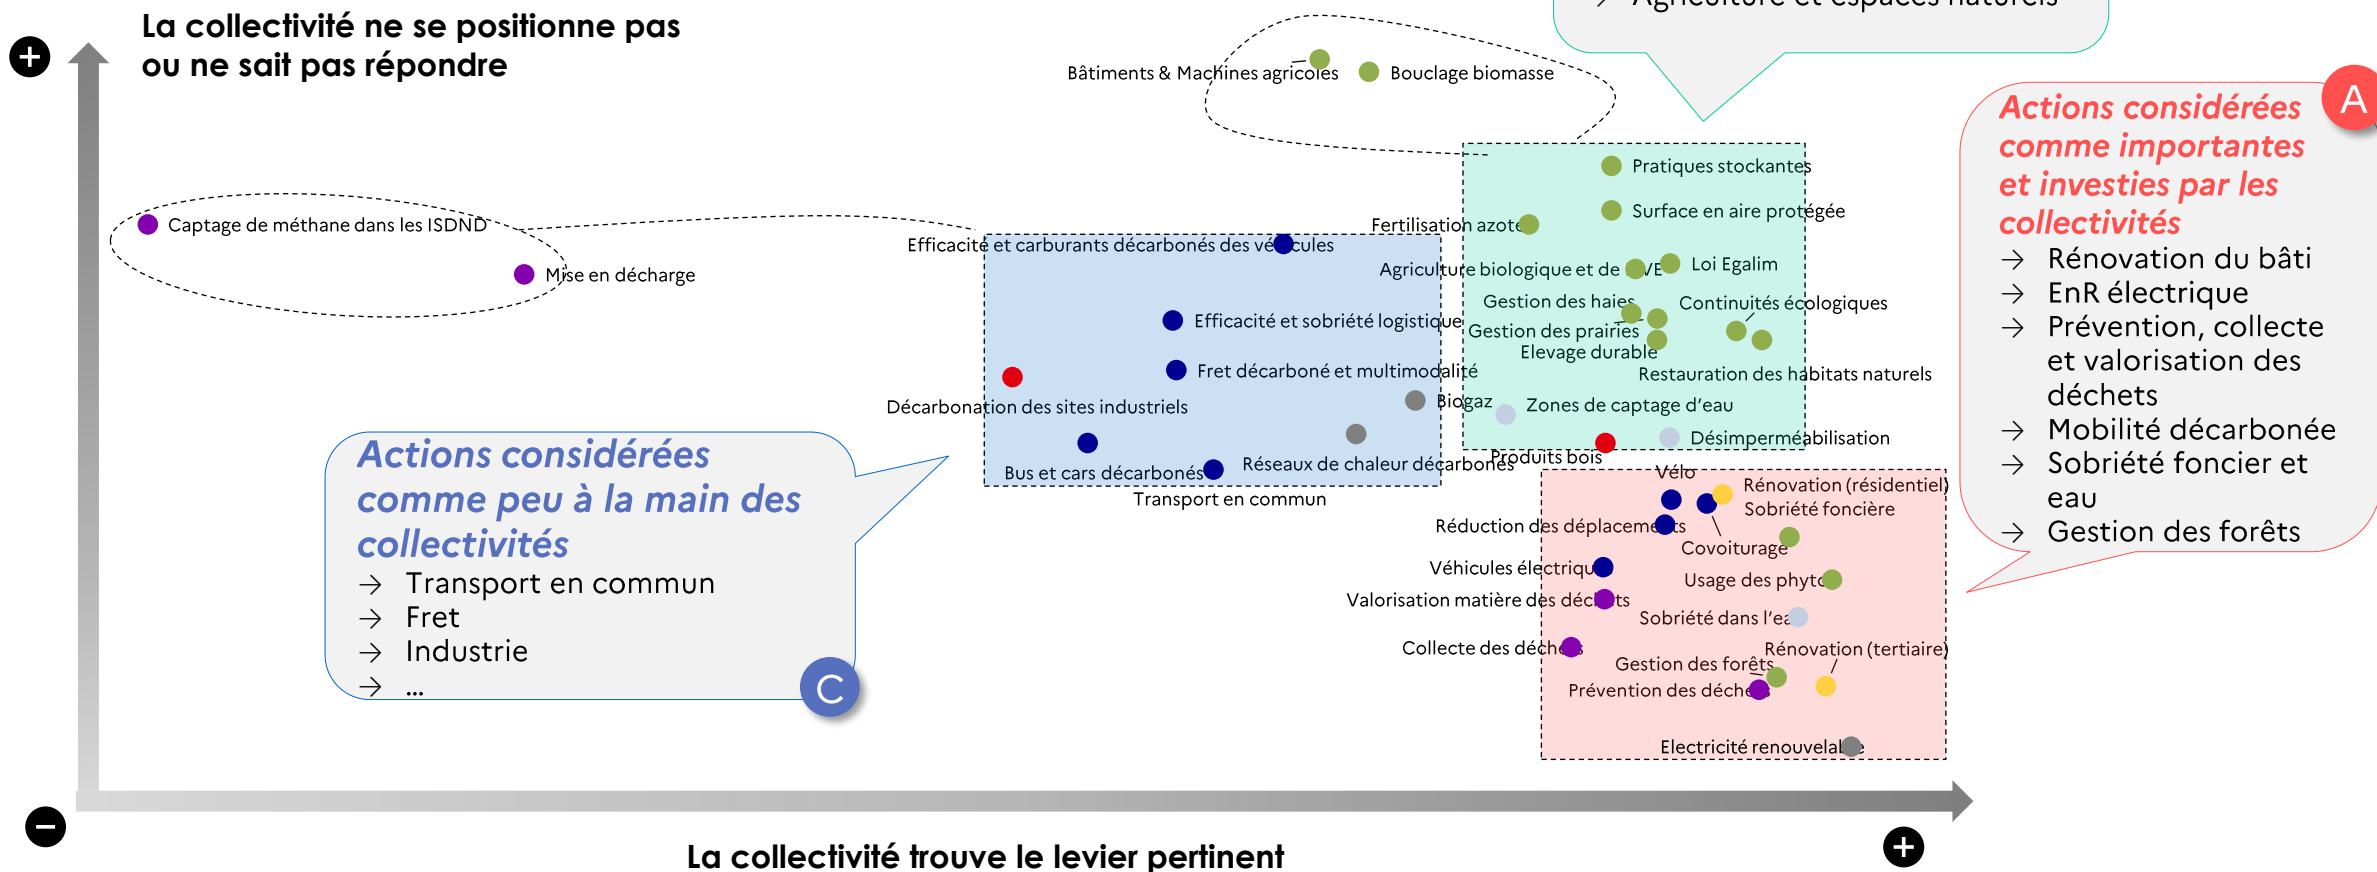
+

La collectivité ne se positionne pas ou ne sait pas répondre

→ Agriculture et espaces naturels

Bâtiments & Machines agricoles
Bouclage biomasse

Actions considérées comme importantes et investies par les collectivités
→ Rénovation du bâti
→ EnR électrique
→ Prévention, collecte et valorisation des déchets
→ Mobilité décarbonée
→ Sobriété foncier et eau
→ Gestion des forêts

A

Pratiques stockantes
Surface en aire protégée
Fertilisation azote
Captage de méthane dans les ISDND
Efficacité et carburants décarbonés des véhicules
Agriculture biologique et de HVE
Loi Egalim
Mise en décharge
Gestion des haies
Continuités écologiques
Efficacité et sobriété logistique
Gestion des prairies
Elevage durable
Fret décarboné et multimodalité
Restauration des habitats naturels
Décarbonation des sites industriels
Biogaz
Zones de captage d'eau
Désimperméabilisation
Actions considérées comme peu à la main des collectivités
→ Transport en commun
→ Fret
→ Industrie
→ ...

C

Bus et cars décarbonés
Réseaux de chaleur décarbonés
Produits bois
Vélo
Rénovation (résidentiel)
Sobriété foncière
Transport en commun
Réduction des déplacements
Covoiturage
Véhicules électriques
Usage des phytos
Valorisation matière des déchets
Sobriété dans l'eau
Collecte des déchets
Rénovation (tertiaire)
Gestion des forêts
Prévention des déchets
Electricité renouvelable

−

La collectivité trouve le levier pertinent

+